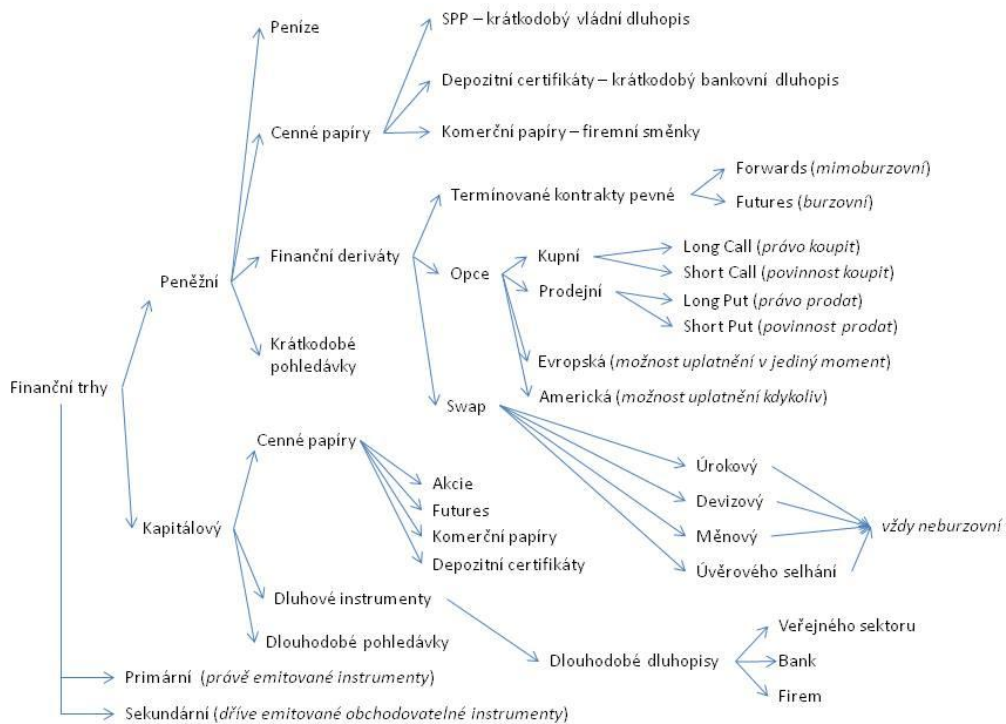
Finanční trhy

Peněžní

Peníze

Cenné papíry

SPP – krátkodobý vládní dluhopis

Depozitní certifikáty – krátkodobý bankovní dluhopis

Komerční papíry – firemní směnky

Finanční deriváty

Termínované kontrakty pevné

Forwards (*mimoburzovní*)

Futures (*burzovní*)

Opce

Kupní

Long Call (*právo koupit*)

Short Call (*povinnost koupit*)

Prodejní

Long Put (*právo prodat*)

Short Put (*povinnost prodat*)

Evropská (*možnost uplatnění v jediný moment*)

Americká (*možnost uplatnění kdykoliv*)

Swap

Úrokový

Devizový

Měnový

Úvěrového selhání

*vždy neburzovní*

Krátkodobé pohledávky

Kapitálový

Cenné papíry

Akcie

Futures

Komerční papíry

Depozitní certifikáty

Dluhové instrumenty

Dlouhodobé dluhopisy

Veřejného sektoru

Bank

Firem

Dlouhodobé pohledávky

Primární (*právě emitované instrumenty*)

Sekundární (*dříve emitované obchodovatelné instrumenty*)